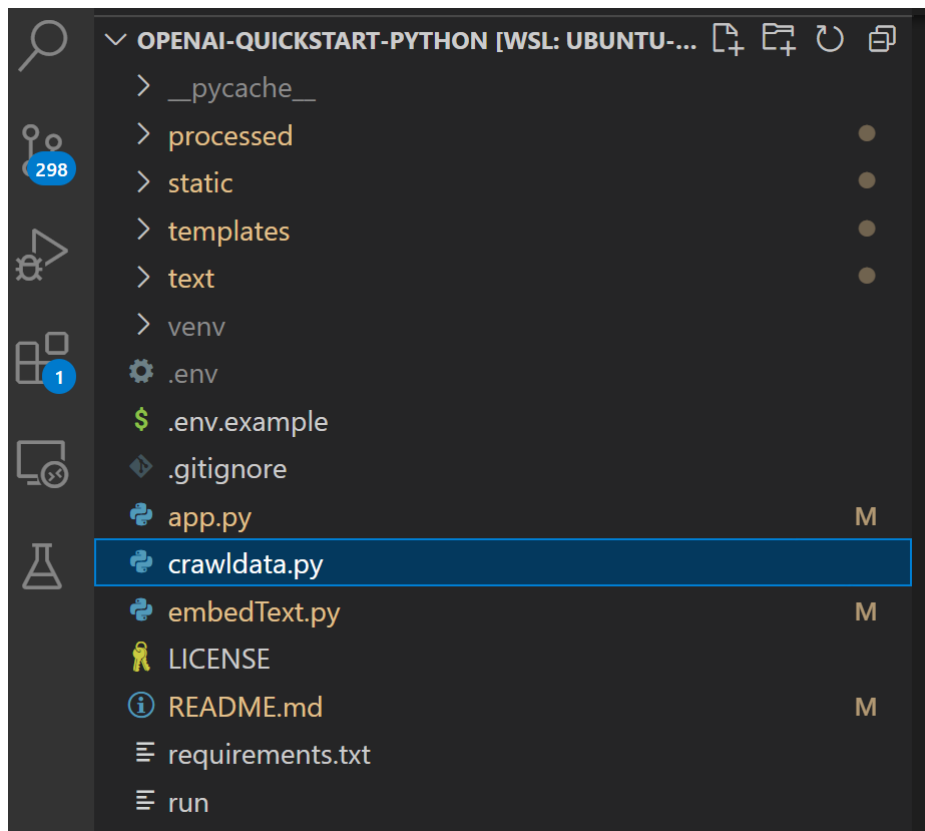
298

1

OPENAI-QUICKSTART-PYTHON [WSL: UBUNTU-...

__pycache__
processed
static
templates
text
venv
.env
$ .env.example
.gitignore
app.py M
crawldata.py
embedText.py M
LICENSE
README.md M
requirements.txt
run